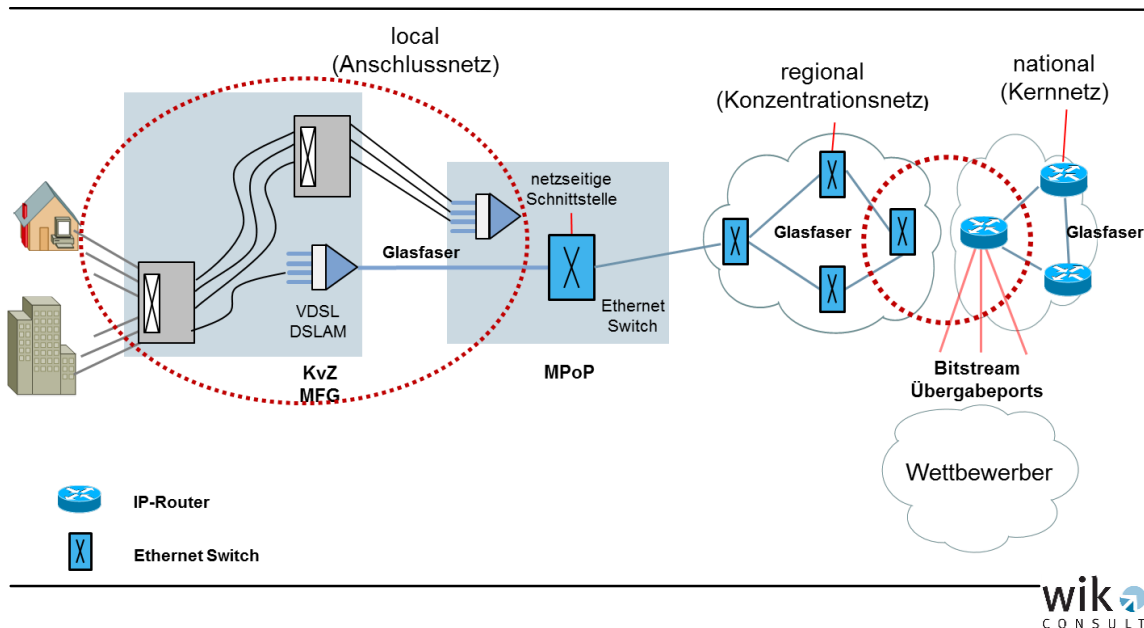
local
(Anschlussnetz)

regional
(Konzentrationsnetz)

national
(Kernnetz)

netzseitige
Schnittstelle

Glasfaser

VDSL
DSLAM

Ethernet
Switch

Glasfaser

Glasfaser

KvZ
MFG

MPoP

Bitstream
Übergabeports

Wettbewerber

IP-Router

Ethernet Switch

wik
CONSULT